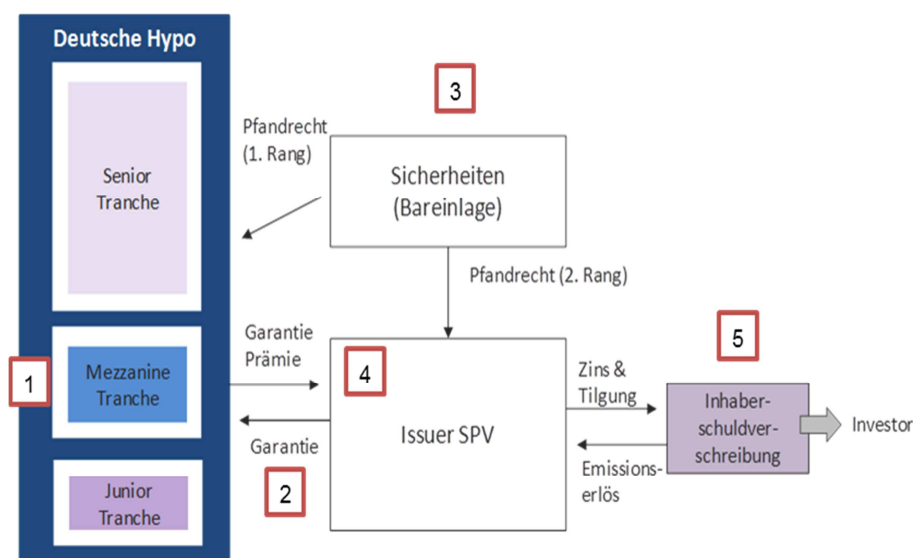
Deutsche Hypo

Senior Tranche

1

Mezzanine Tranche

Junior Tranche

3

Pfandrecht (1. Rang)

Sicherheiten (Bareinlage)

Pfandrecht (2. Rang)

Garantie Prämie

Garantie

2

4

Issuer SPV

5

Zins & Tilgung

Emissions-erlös

Inhaber-schuldver-schreibung

Investor